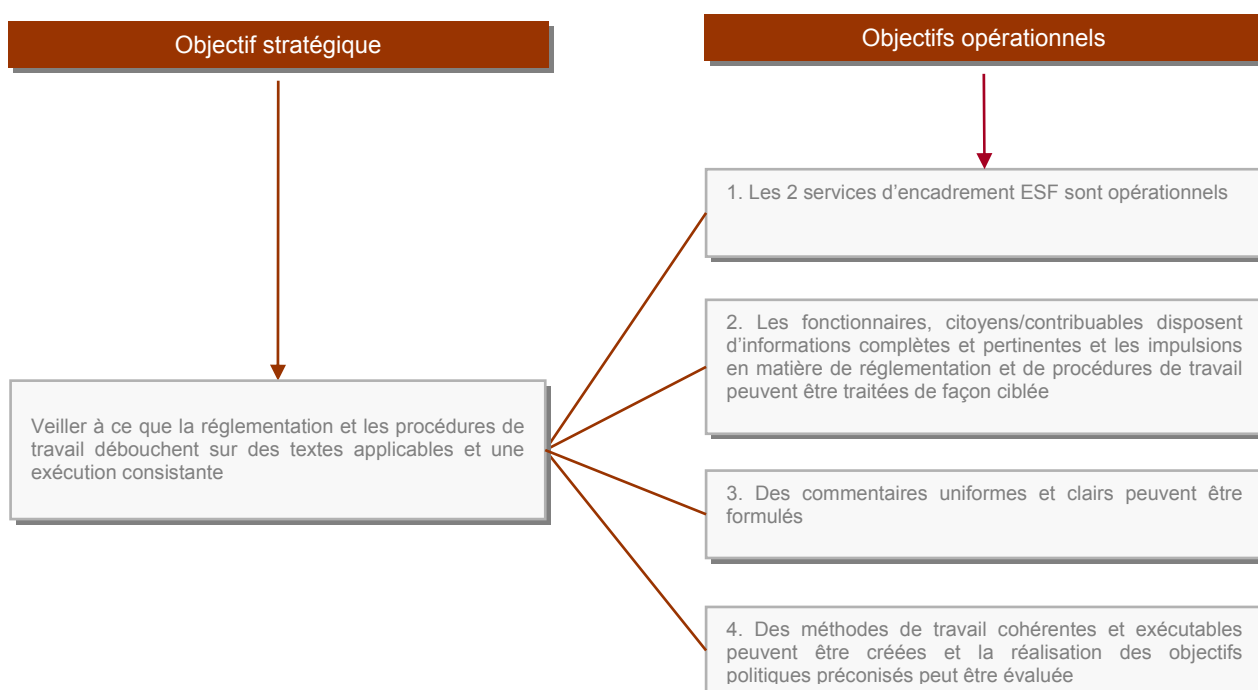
Objectif stratégique

Objectifs opérationnels

Veiller à ce que la réglementation et les procédures de travail débouchent sur des textes applicables et une exécution consistante

1. Les 2 services d'encadrement ESF sont opérationnels

2. Les fonctionnaires, citoyens/contribuables disposent d'informations complètes et pertinentes et les impulsions en matière de réglementation et de procédures de travail peuvent être traitées de façon ciblée

3. Des commentaires uniformes et clairs peuvent être formulés

4. Des méthodes de travail cohérentes et exécutables peuvent être créées et la réalisation des objectifs politiques préconisés peut être évaluée